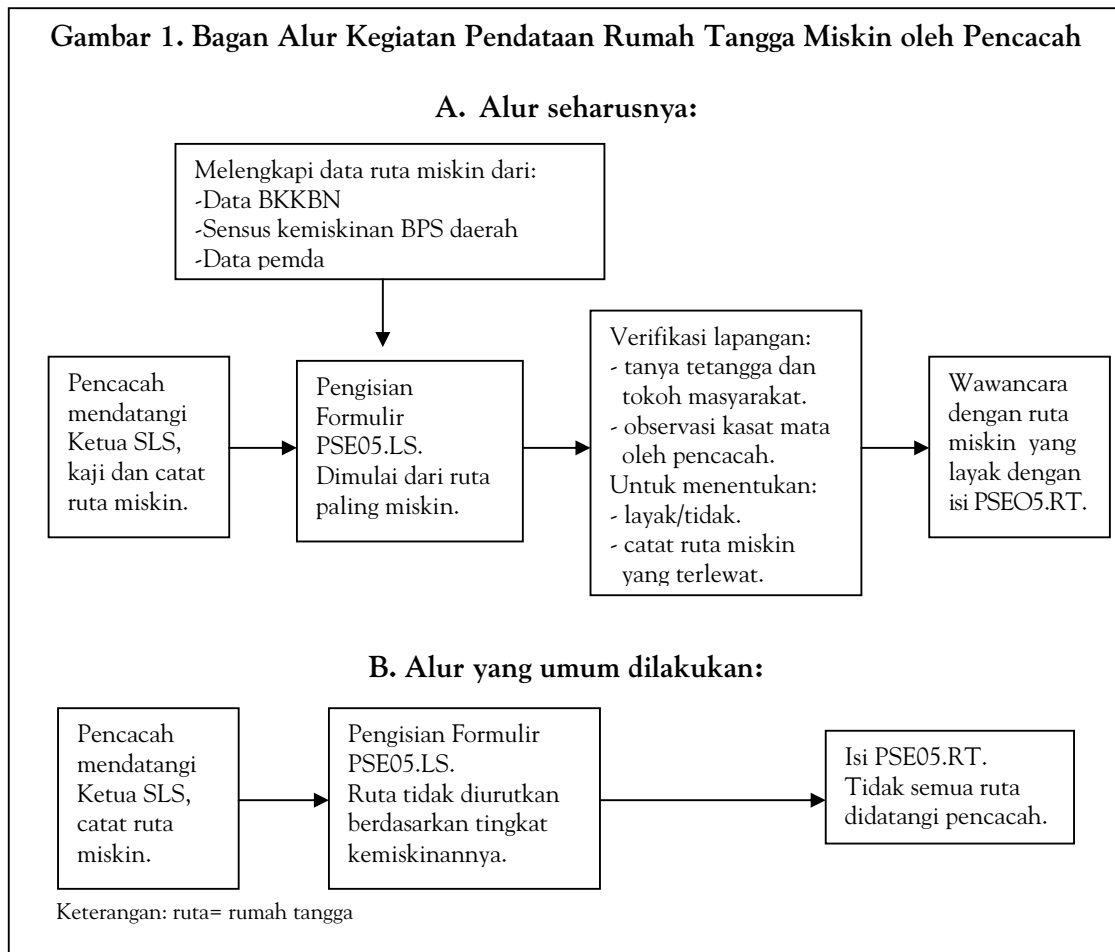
Gambar 1. Bagan Alur Kegiatan Pendataan Rumah Tangga Miskin oleh Pencacah

A. Alur seharusnya:

Melengkapi data ruta miskin dari:
-Data BKKBN
-Sensus kemiskinan BPS daerah
-Data pemda

Pencacah mendatangi Ketua SLS, kaji dan catat ruta miskin.

Pengisian Formulir PSE05.LS. Dimulai dari ruta paling miskin.

Verifikasi lapangan:
- tanya tetangga dan tokoh masyarakat.
- observasi kasat mata oleh pencacah.
Untuk menentukan:
- layak/tidak.
- catat ruta miskin yang terlewat.

Wawancara dengan ruta miskin yang layak dengan isi PSEO5.RT.

B. Alur yang umum dilakukan:

Pencacah mendatangi Ketua SLS, catat ruta miskin.

Pengisian Formulir PSE05.LS.
Ruta tidak diurutkan berdasarkan tingkat kemiskinannya.

Isi PSE05.RT.
Tidak semua ruta didatangi pencacah.

Keterangan: ruta= rumah tangga